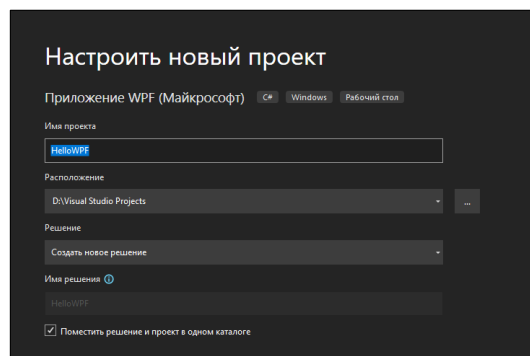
Настроить новый проект

Приложение WPF (Майкрософт) C# Windows Рабочий стол

Имя проекта

HelloWPF

Расположение

D:\Visual Studio Projects

...

Решение

Создать новое решение

Имя решения ⓘ

HelloWPF

✓ Поместить решение и проект в одном каталоге